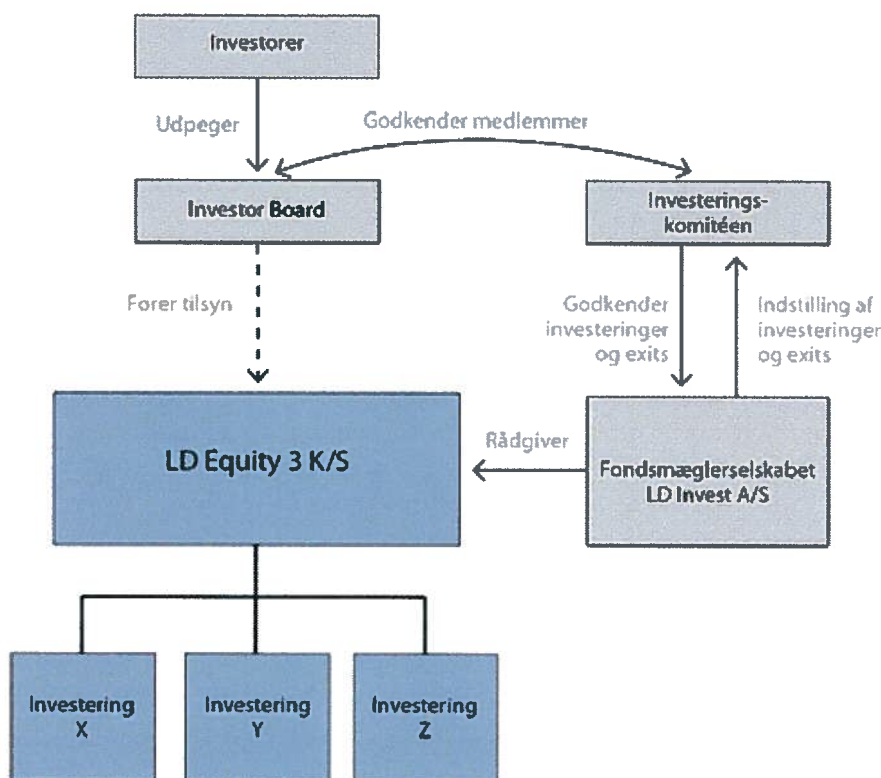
Investorer

Udpeger

Godkender medlemmer

Investor Board

Investeringskomitéen

Fører tilsyn

Godkender investeringer og exits

Indstilling af investeringer og exits

LD Equity 3 K/S

Rådgiver

Fondsmæglerselskabet LD Invest A/S

Investering X

Investering Y

Investering Z